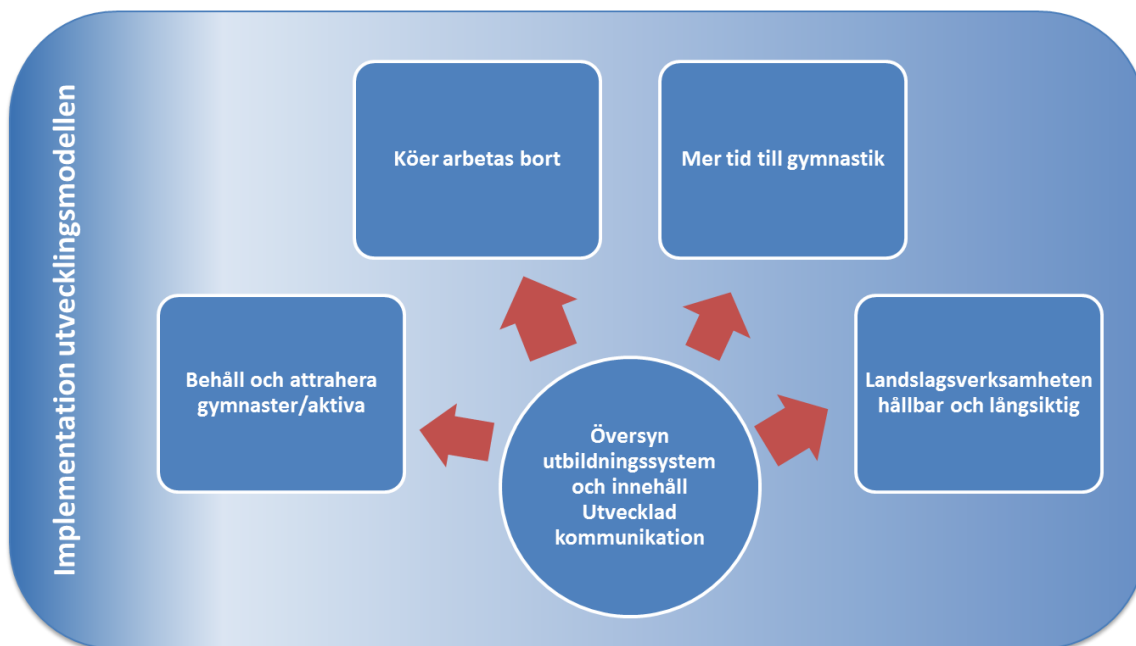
Implementation utvecklingsmodellen

Köer arbetas bort

Mer tid till gymnastik

Behåll och attrahera gymnaster/aktiva

Landslagsverksamheten hållbar och långsiktig

Översyn utbildningssystem och innehåll Utvecklad kommunikation